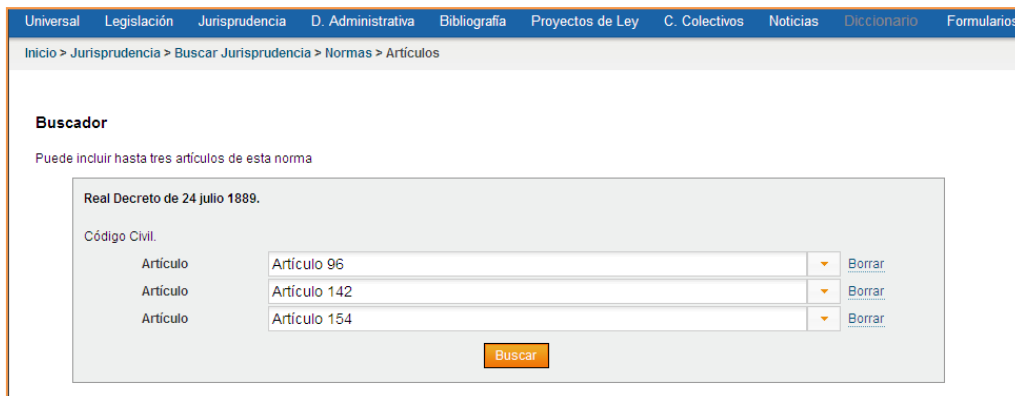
Universal Legislación Jurisprudencia D. Administrativa Bibliografía Proyectos de Ley C. Colectivos Noticias Diccionario Formularios

Inicio > Jurisprudencia > Buscar Jurisprudencia > Normas > Artículos

Buscador

Puede incluir hasta tres artículos de esta norma

Real Decreto de 24 julio 1889.

Código Civil.

Artículo Artículo 96 Borrar
Artículo Artículo 142 Borrar
Artículo Artículo 154 Borrar

Buscar